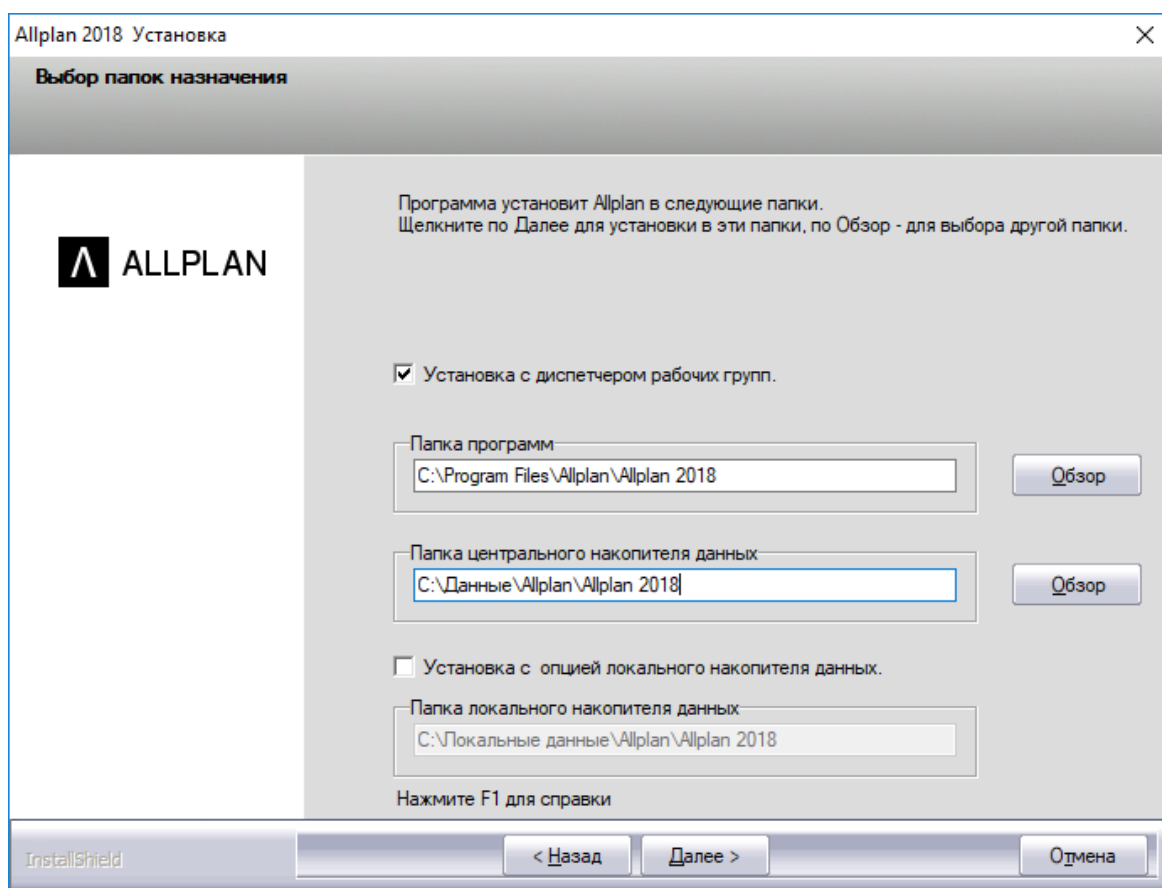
Allplan 2018 Установка

×

Выбор папок назначения

ALLPLAN

Программа установит Allplan в следующие папки.
Щелкните по Далее для установки в эти папки, по Обзор - для выбора другой папки.

☑ Установка с диспетчером рабочих групп.

Папка программ
C:\Program Files\Allplan\Allplan 2018

Обзор

Папка центрального накопителя данных
C:\Данные\Allplan\Allplan 2018

Обзор

☐ Установка с опцией локального накопителя данных.

Папка локального накопителя данных
C:\Локальные данные\Allplan\Allplan 2018

Нажмите F1 для справки

InstallShield

< Назад

Далее >

Отмена